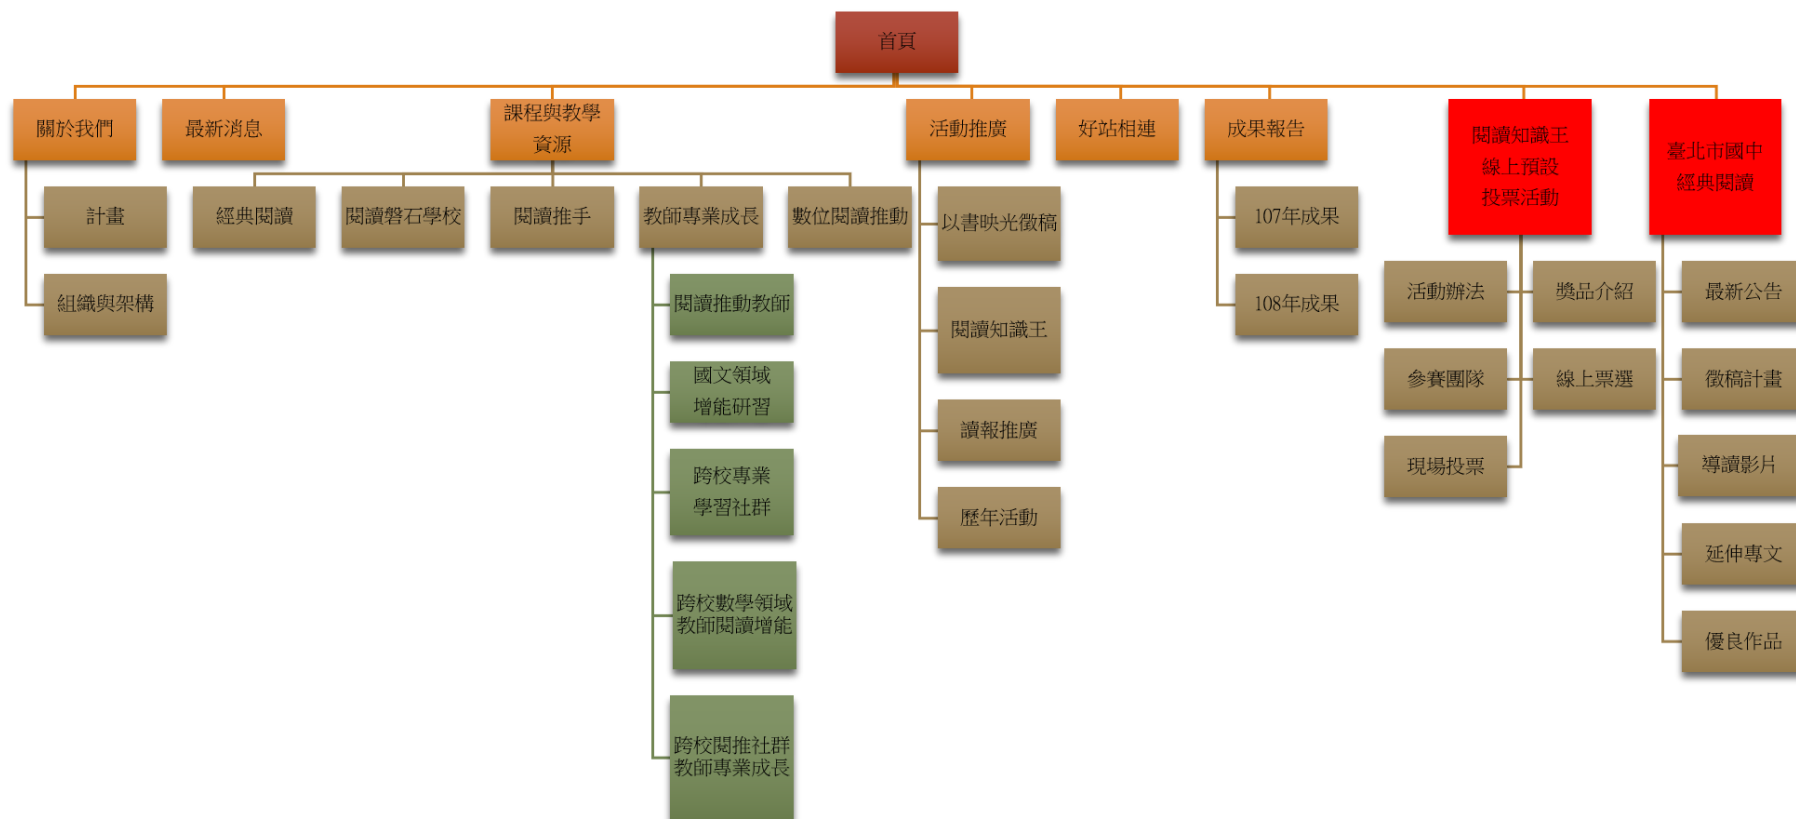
首頁

關於我們
計畫
組織與架構

最新消息

課程與教學資源
經典閱讀
閱讀磐石學校
閱讀推手
教師專業成長
閱讀推動教師
國文領域增能研習
跨校專業學習社群
跨校數學領域教師閱讀增能
跨校閱推社群教師專業成長
數位閱讀推動

活動推廣
以書映光徵稿
閱讀知識王
讀報推廣
歷年活動

好站相連

成果報告
107年成果
108年成果

閱讀知識王線上預設投票活動
活動辦法
參賽團隊
現場投票
獎品介紹
線上票選

臺北市國中經典閱讀
最新公告
徵稿計畫
導讀影片
延伸專文
優良作品